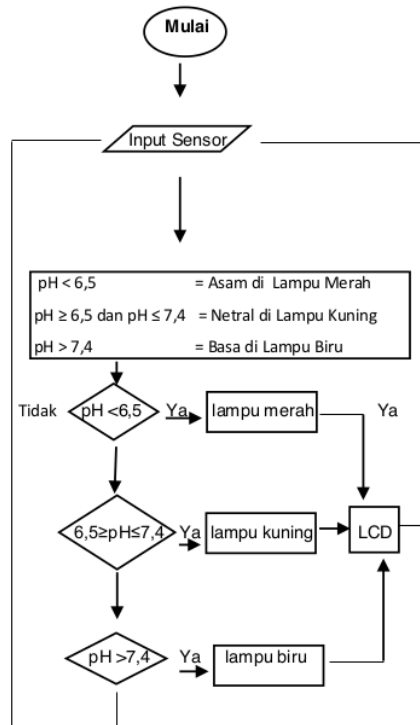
Mulai

Input Sensor

pH < 6,5 = Asam di Lampu Merah
pH ≥ 6,5 dan pH ≤ 7,4 = Netral di Lampu Kuning
pH > 7,4 = Basa di Lampu Biru

Tidak
pH <6,5
Ya
lampu merah
Ya

6,5≥pH≤7,4
Ya
lampu kuning
LCD

pH >7,4
Ya
lampu biru